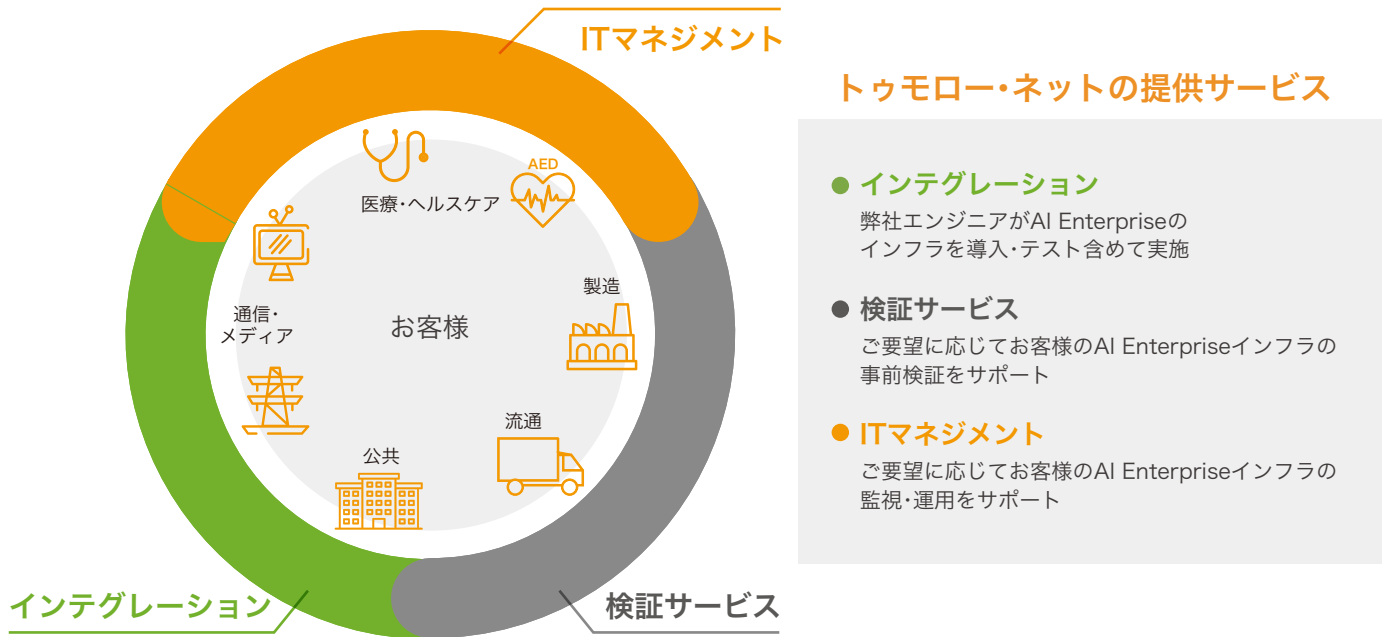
ITマネジメント

医療・ヘルスケア

AED

通信・
メディア

お客様

製造

流通

公共

インテグレーション

検証サービス

トゥモロー・ネットの提供サービス

● インテグレーション
弊社エンジニアがAI Enterpriseのインフラを導入・テスト含めて実施

● 検証サービス
ご要望に応じてお客様のAI Enterpriseインフラの事前検証をサポート

● ITマネジメント
ご要望に応じてお客様のAI Enterpriseインフラの監視・運用をサポート